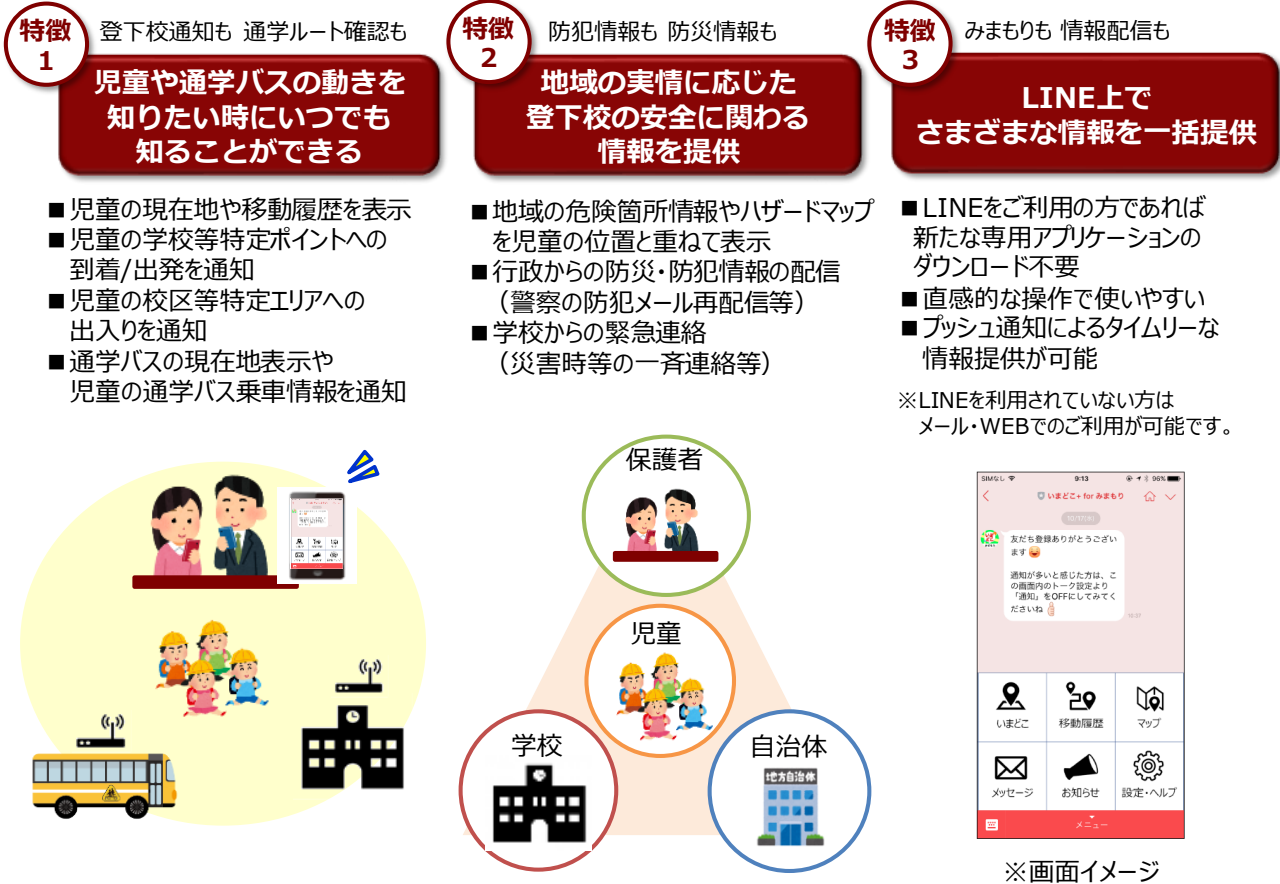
特徴 1

登下校通知も 通学ルート確認も

児童や通学バスの動きを知りたい時にいつでも知ることができる

■児童の現在地や移動履歴を表示
■児童の学校等特定ポイントへの到着/出発を通知
■児童の校区等特定エリアへの出入りを通知
■通学バスの現在地表示や児童の通学バス乗車情報を通知

特徴 2

防犯情報も 防災情報も

地域の実情に応じた登下校の安全に関わる情報を提供

■地域の危険箇所情報やハザードマップを児童の位置と重ねて表示
■行政からの防災・防犯情報の配信（警察の防犯メール再配信等）
■学校からの緊急連絡（災害時等の一斉連絡等）

特徴 3

みまもりも 情報配信も

LINE上でさまざまな情報を一括提供

■LINEをご利用の方であれば新たな専用アプリケーションのダウンロード不要
■直感的な操作で使いやすい
■プッシュ通知によるタイムリーな情報提供が可能

※LINEを利用されていない方はメール・WEBでのご利用が可能です。

保護者

児童

学校

自治体

地方自治体

SIMなし 9:13 96%

いまどこ+ for みまもり

友だち登録ありがとうございます

通知が多いと感じた方は、この画面内のトーク設定より「通知」をOFFにしてみてくださいね

いまどこ
移動履歴
マップ
メッセージ
お知らせ
設定・ヘルプ
メニュー

※画面イメージ